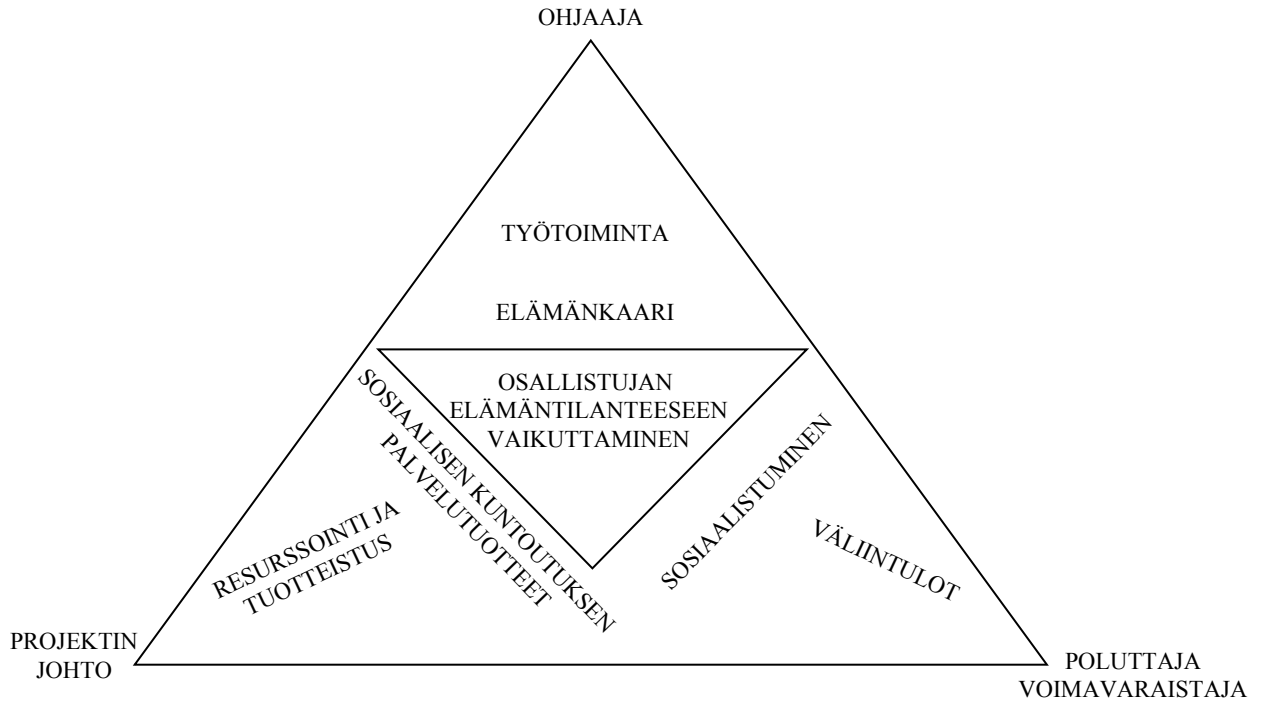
OHJAAJA

TYÖTOIMINTA

ELÄMÄNKAARI

OSALLISTUJAN ELÄMÄNTILANTEESEEN VAIKUTTAMINEN

SOSIAALISEN KUNTOUTUKSEN PALVELUTUOTTEET

SOSIAALISTUMINEN

RESURSSOINTI JA TUOTTEISTUS

VÄLIINTULOT

PROJEKTIN JOHTO

POLUTTAJA VOIMAVARAISTAJA